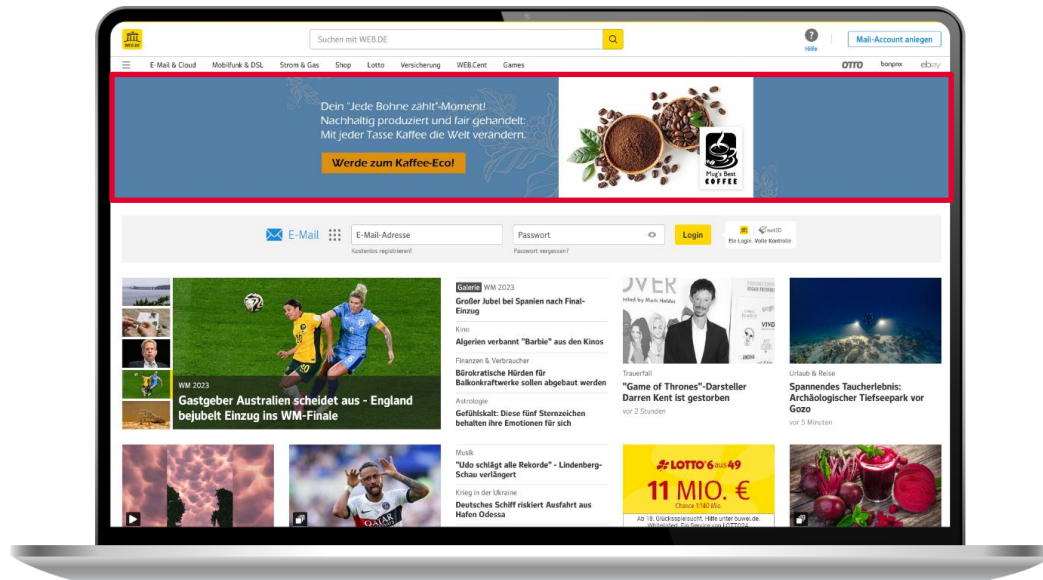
WEB.DE

Suchen mit WEB.DE

Hilfe

Mail-Account anlegen

E-Mail & Cloud Mobilfunk & DSL Strom & Gas Shop Lotto Versicherung WEB.Cent Games

OTTO bonprix ebay

Dein "Jede Bohne zählt"-Moment!
Nachhaltig produziert und fair gehandelt:
Mit jeder Tasse Kaffee die Welt verändern.

Werde zum Kaffee-Eco!

Mug's Best COFFEE

E-Mail

E-Mail-Adresse
Kostenlos registrieren!

Passwort
Passwort vergessen?

Login

Ein Login. Volle Kontrolle.

WM 2023
Gastgeber Australien scheidet aus - England bejubelt Einzug ins WM-Finale

Galerie WM 2023
Großer Jubel bei Spanien nach Final-Einzug

Kino
Algerien verbannt "Barbie" aus den Kinos

Finanzen & Verbraucher
Bürokratische Hürden für Balkonkraftwerke sollen abgebaut werden

Astrologie
Gefühlskalt: Diese fünf Sternzeichen behalten ihre Emotionen für sich

Trauerfall
"Game of Thrones"-Darsteller Darren Kent ist gestorben
vor 2 Stunden

Urlaub & Reise
Spannendes Taucherlebnis: Archäologischer Tiefseepark vor Gozo
vor 5 Minuten

Musik
"Udo schlägt alle Rekorde" - Lindenberg-Schau verlängert

Krieg in der Ukraine
Deutsches Schiff riskiert Ausfahrt aus Hafen Odessa

LOTTO 6aus49
11 MIO. €
Chance 1:140 Mio.
Ab 18. Glücksspiel süchtig. Hilfe unter buwei.de.